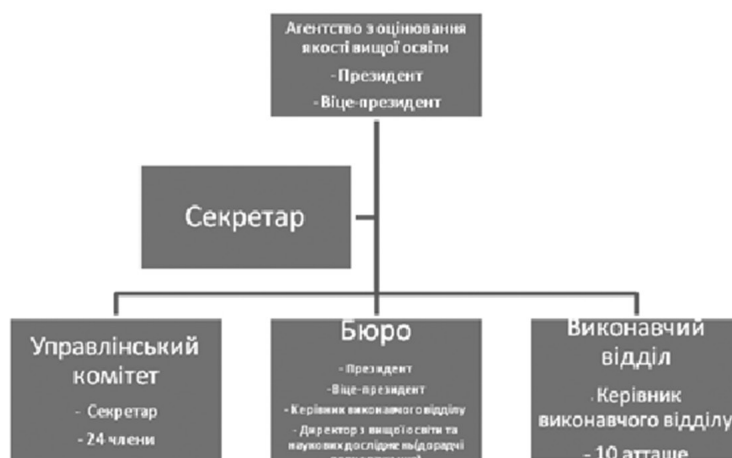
Агентство з оцінювання якості вищої освіти
-Президент
-Віце-президент

Секретар

Управлінський комітет
- Секретар
- 24 члени

Бюро
- Президент
-Віце-президент
- Керівник виконавчого відділу
- Директор з вищої освіти та наукових досліджень (дорадчі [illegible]

Виконавчий відділ
- Керівник виконавчого відділу
- 10 аташе